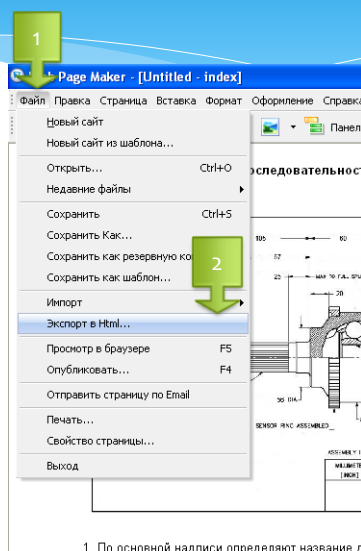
1
Page Maker - [Untitled - index]
Файл Правка Страница Вставка Формат Оформление Справка
Новый сайт
Новый сайт из шаблона...
Открыть... Ctrl+O
Недавние файлы
Сохранить Ctrl+S
Сохранить Как...
Сохранить как резервную ко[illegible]
Сохранить как шаблон...
2
Импорт
Экспорт в Html...
Просмотр в браузере F5
Опубликовать... F4
Отправить страницу по Email
Печать...
Свойство страницы...
Выход
Панел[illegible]
оследовательност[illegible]
105
60
57
25
MAX TO FULL SPL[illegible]
20
56 DIA
SENSOR RING ASSEMBLED
ASSEMBLY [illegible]
MILLIMETE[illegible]
[INCH]
1. По основной надписи определяют название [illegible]